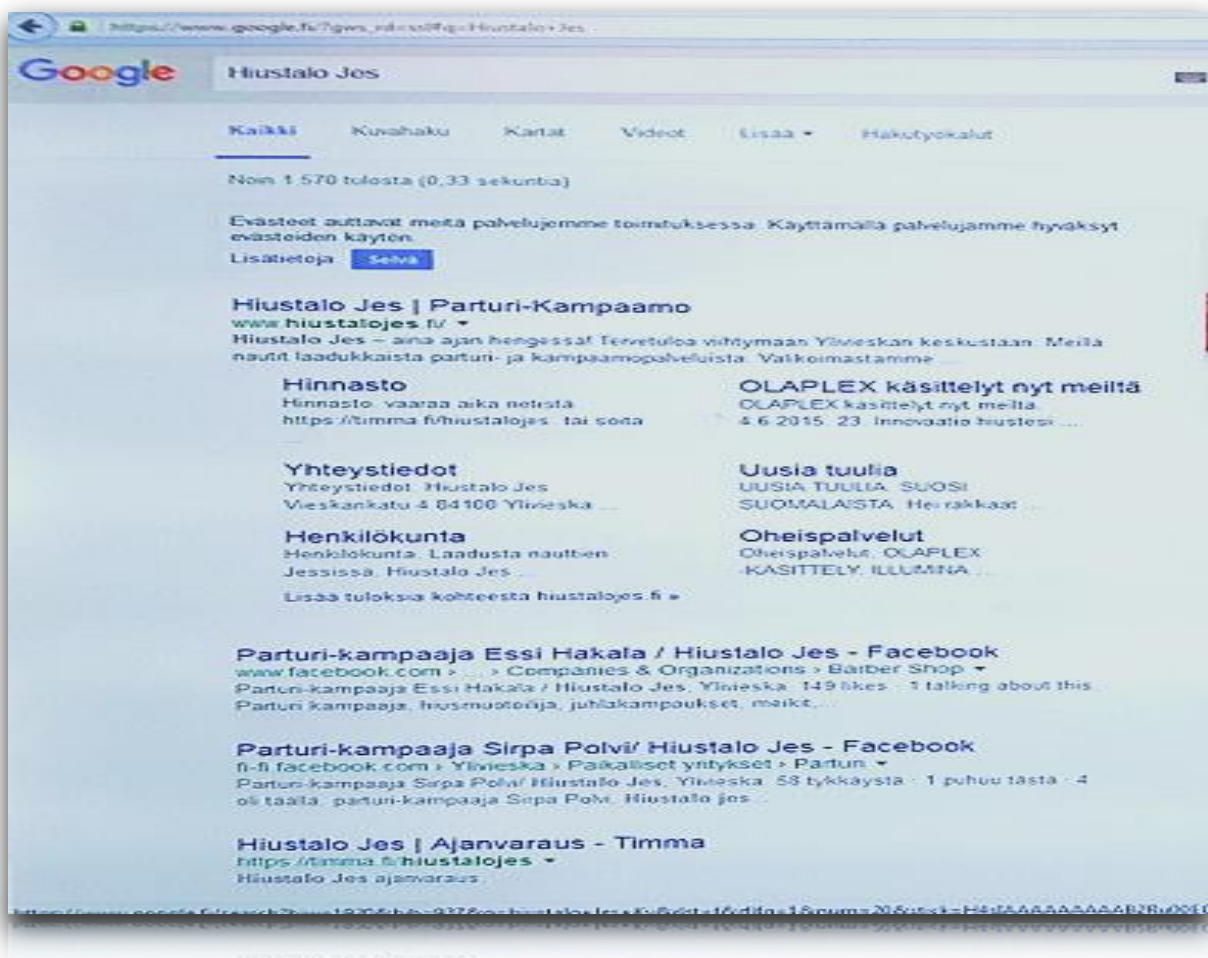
https://www.google.fi/?gws_rd=ssl#q=Hiustalo+Jes

Google

Hiustalo Jes

Kaikki Kuvahaku Kartat Videot Lisää ▾ Hakutyökalut

Noin 1 570 tulosta (0,33 sekuntia)

Evästeet auttavat meitä palvelujemme toimituksessa. Käyttämällä palvelujamme hyväksyt evästeiden käytön.
Lisätietoja Selvä

Hiustalo Jes | Parturi-Kampaamo
www.hiustalojes.fi/ ▾
Hiustalo Jes – aina ajan hengessä! Tervetuloa viihtymään Ylivieskan keskustaan. Meiltä nautit laadukkaista parturi- ja kampaamopalveluista. Valikoimastamme ...

Hinnasto
Hinnasto. Varaa aika netistä https://timma.fi/hiustalojes , tai soita ...

OLAPLEX käsittelyt nyt meiltä
OLAPLEX käsittelyt nyt meiltä. 4.6.2015. 23. Innovaatio hiuksesi ...

Yhteystiedot
Yhteystiedot. Hiustalo Jes Vieskankatu 4 84100 Ylivieska ...

Uusia tuulia
UUSIA TUULIA. SUOSI SUOMALAISTA. Hei rakkaat ...

Henkilökunta
Henkilökunta. Laadusta nauttien Jessissä. Hiustalo Jes ...

Oheispalvelut
Oheispalvelut. OLAPLEX -KÄSITTELY. ILLUMINA ...

Lisää tuloksia kohteesta hiustalojes.fi »

Parturi-kampaaja Essi Hakala / Hiustalo Jes - Facebook
www.facebook.com › ... › Companies & Organizations › Barber Shop ▾
Parturi-kampaaja Essi Hakala / Hiustalo Jes, Ylivieska. 149 likes · 1 talking about this. Parturi kampaaja, hiusmuotoilija, juhlakampaukset, meikit, ...

Parturi-kampaaja Sirpa Polvi/ Hiustalo Jes - Facebook
fi-fi.facebook.com › Ylivieska › Paikalliset yritykset › Parturi ▾
Parturi-kampaaja Sirpa Polvi/ Hiustalo Jes, Ylivieska. 58 tykkäystä · 1 puhuu tästä · 4 oli täällä. parturi-kampaaja Sirpa Polvi. Hiustalo jes ...

Hiustalo Jes | Ajanvaraus - Timma
https://timma.fi/hiustalojes ▾
Hiustalo Jes ajanvaraus ...

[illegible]